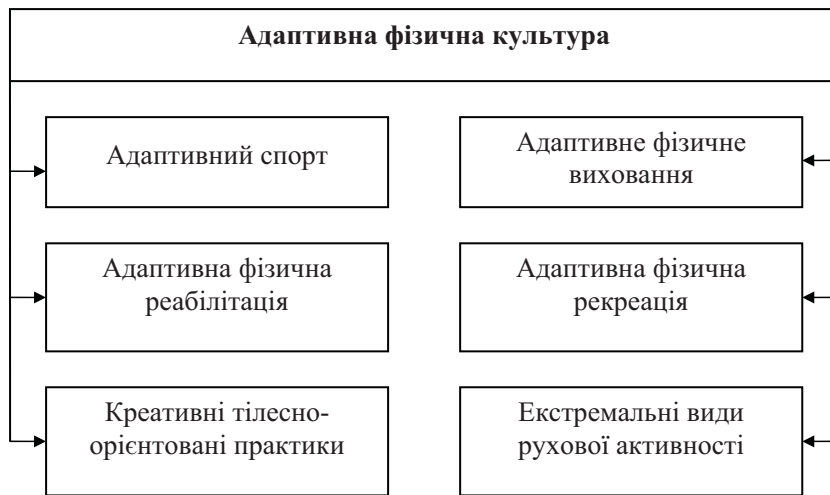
Адаптивна фізична культура

Адаптивний спорт

Адаптивне фізичне виховання

Адаптивна фізична реабілітація

Адаптивна фізична рекреація

Креативні тілесно-орієнтовані практики

Екстремальні види рухової активності